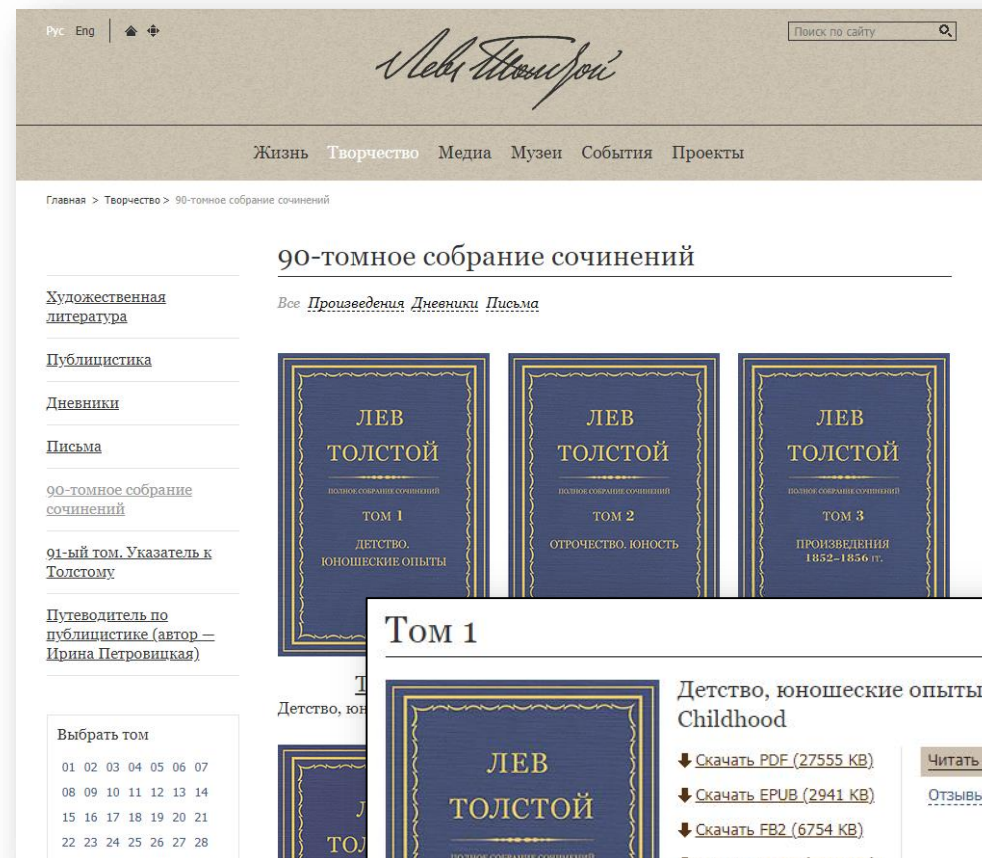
Рус Eng

Лев Толстой

Поиск по сайту

Жизнь Творчество Медиа Музеи События Проекты

Главная > Творчество > 90-томное собрание сочинений

90-томное собрание сочинений

Все Произведения Дневники Письма

Художественная литература

Публицистика

Дневники

Письма

90-томное собрание сочинений

91-ый том. Указатель к Толстому

Путеводитель по публицистике (автор — Ирина Петровицкая)

Выбрать том

01 02 03 04 05 06 07
08 09 10 11 12 13 14
15 16 17 18 19 20 21
22 23 24 25 26 27 28

ЛЕВ ТОЛСТОЙ
ПОЛНОЕ СОБРАНИЕ СОЧИНЕНИЙ
ТОМ 1
ДЕТСТВО. ЮНОШЕСКИЕ ОПЫТЫ

ЛЕВ ТОЛСТОЙ
ПОЛНОЕ СОБРАНИЕ СОЧИНЕНИЙ
ТОМ 2
ОТРОЧЕСТВО. ЮНОСТЬ

ЛЕВ ТОЛСТОЙ
ПОЛНОЕ СОБРАНИЕ СОЧИНЕНИЙ
ТОМ 3
ПРОИЗВЕДЕНИЯ 1852–1856 гг.

Т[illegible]
Детство, юн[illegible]

Том 1

ЛЕВ ТОЛСТОЙ
ПОЛНОЕ СОБРАНИЕ СОЧИНЕНИЙ

Детство, юношеские опыты
Childhood

Скачать PDF (27555 KB)
Скачать EPUB (2941 KB)
Скачать FB2 (6754 KB)

Читать
Отзывы